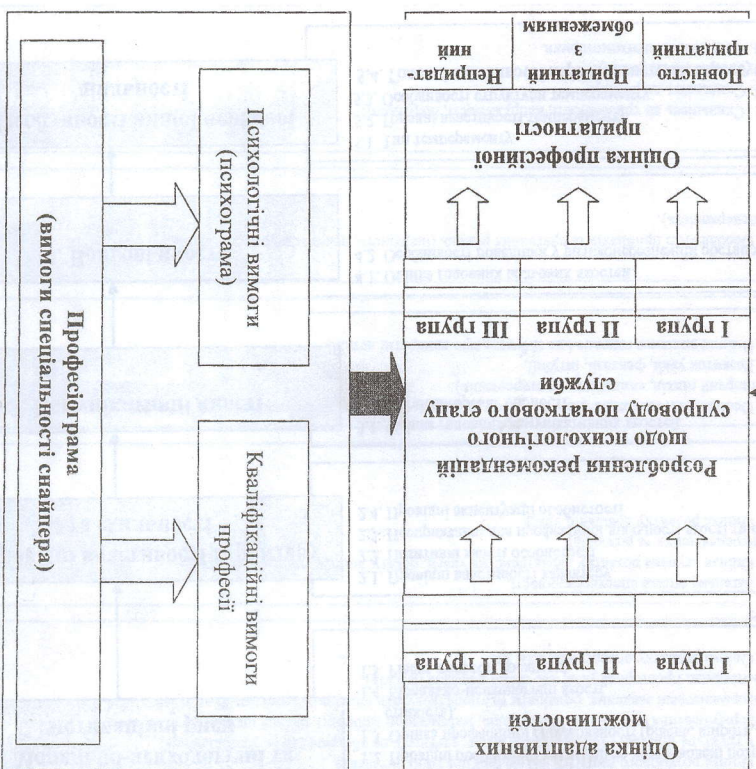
Професіограма (вимоги спеціальності снайпера)

Психологічні вимоги (психограма)

Кваліфікаційні вимоги професії

Оцінка професійної придатності

| Повністю придатний | Придатний з обмеженням | Непридатний |
|---|---|---|

| I група | II група | III група |
|---|---|---|

Розроблення рекомендацій щодо психологічного супроводу початкового етапу служби

| I група | II група | III група |
|---|---|---|

Оцінка адаптивних можливостей